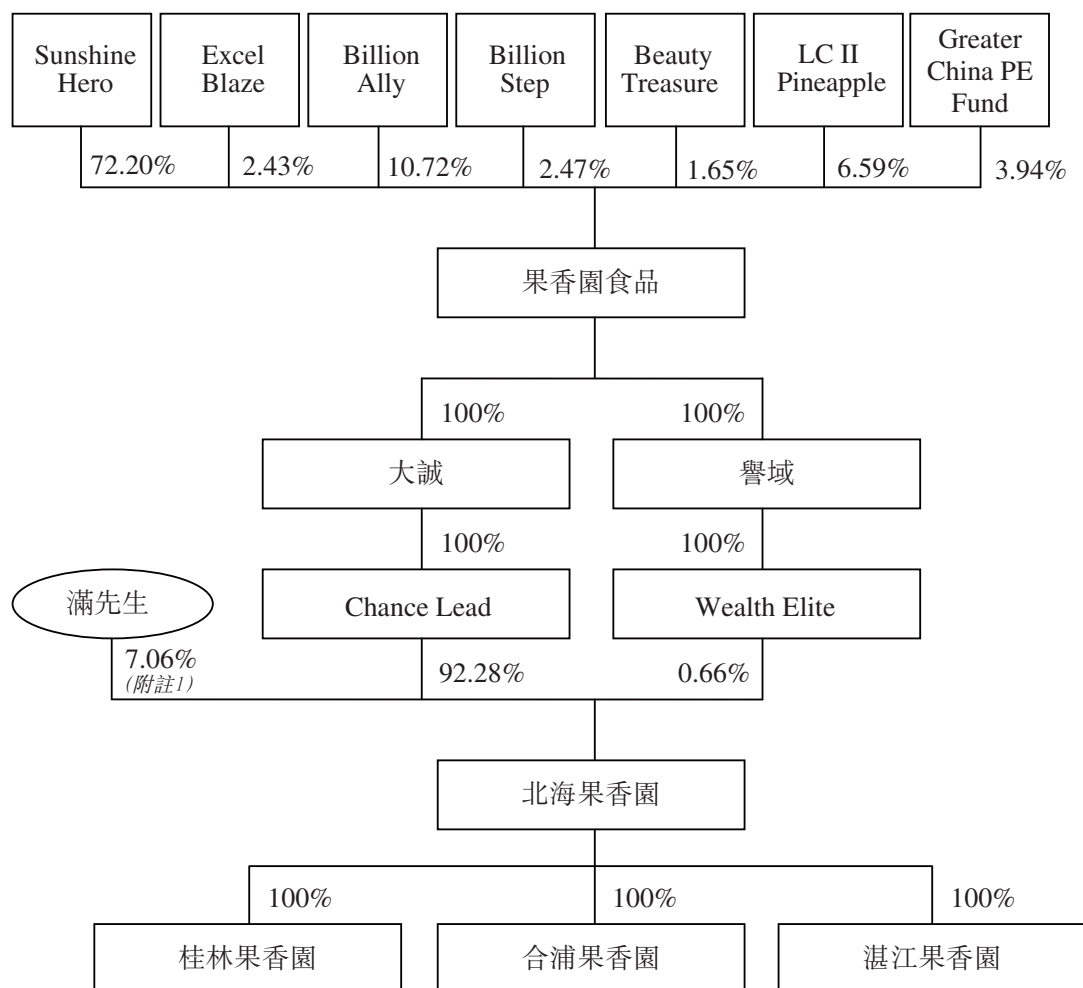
Sunshine Hero

Excel Blaze

Billion Ally

Billion Step

Beauty Treasure

LC II Pineapple

Greater China PE Fund

72.20%

2.43%

10.72%

2.47%

1.65%

6.59%

3.94%

果香園食品

100%

100%

大誠

譽域

100%

100%

滿先生

Chance Lead

Wealth Elite

7.06%
(附註1)

92.28%

0.66%

北海果香園

100%

100%

100%

桂林果香園

合浦果香園

湛江果香園